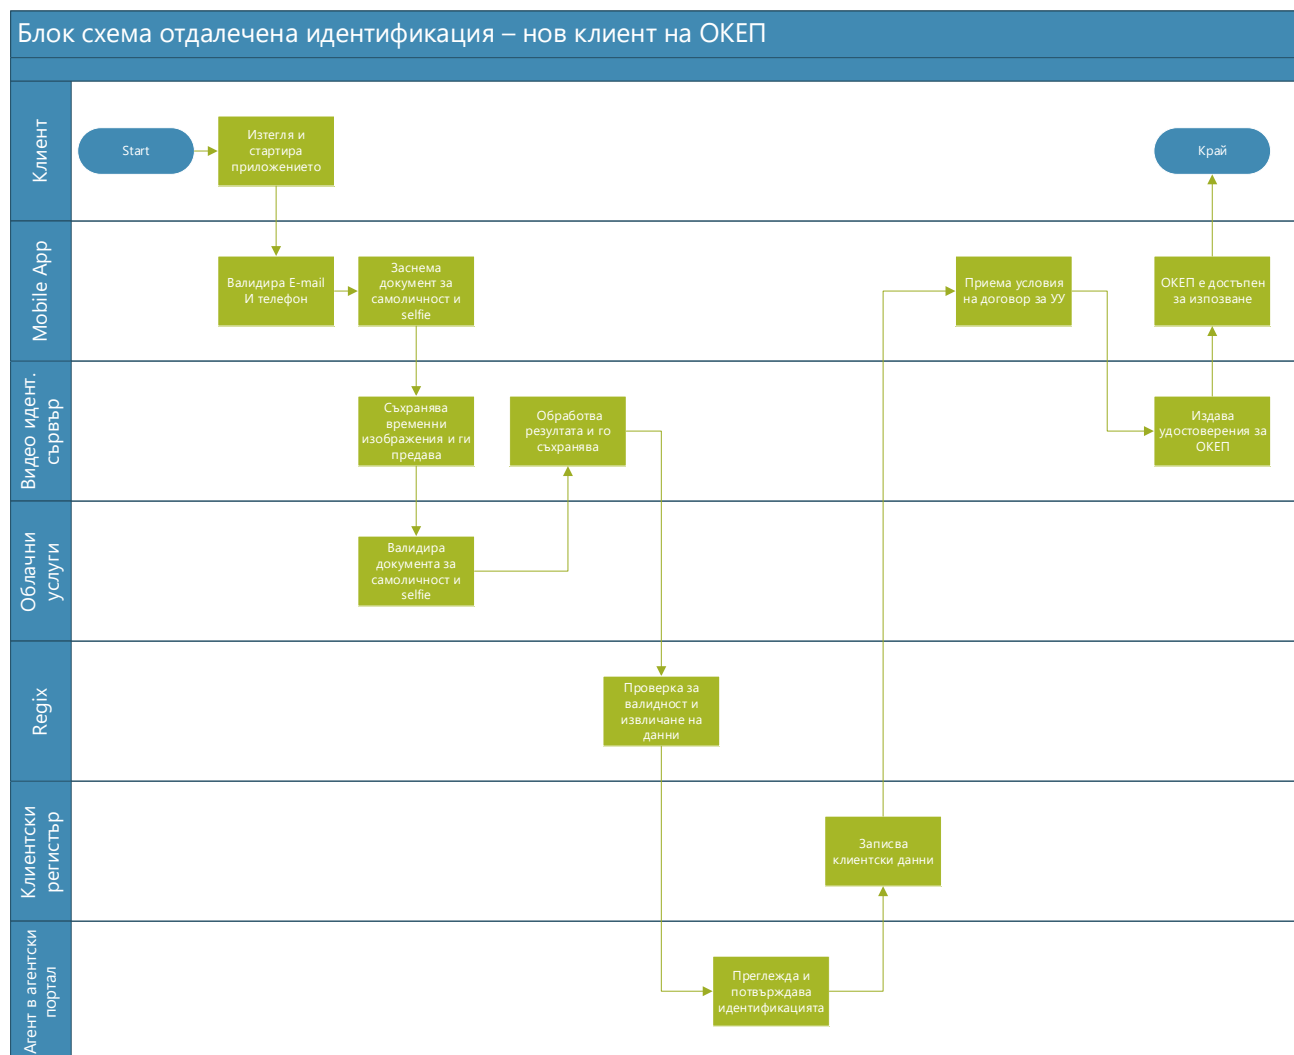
Блок схема отдалечена идентификация – нов клиент на ОКЕП

Клиент

Start

Изтегля и стартира приложението

Край

Mobile App

Валидира E-mail И телефон

Заснема документ за самоличност и selfie

Приема условия на договор за УУ

ОКЕП е достъпен за използване

Видео идент. сървър

Съхранява временни изображения и ги предава

Обработва резултата и го съхранява

Издава удостоверения за ОКЕП

Облачни услуги

Валидира документа за самоличност и selfie

Regix

Проверка за валидност и извличане на данни

Клиентски регистър

Записва клиентски данни

Агент в агентски портал

Преглежда и потвърждава идентификацията